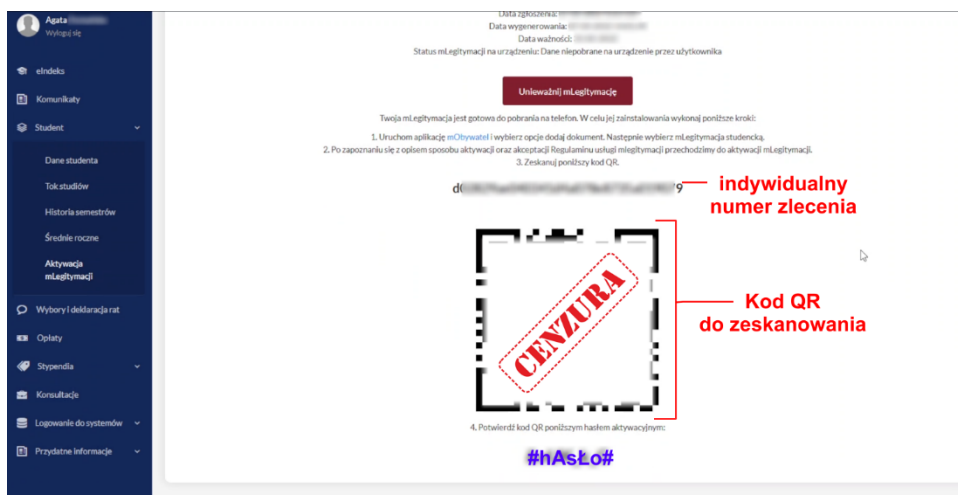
Agata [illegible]
Wyloguj się

eIndeks
Komunikaty
Student
Dane studenta
Tok studiów
Historia semestrów
Średnie roczne
Aktywacja mLegitymacji
Wybory i deklaracja rat
Opłaty
Stypendia
Konsultacje
Logowanie do systemów
Przydatne informacje

Data zgłoszenia: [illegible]
Data wygenerowania: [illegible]
Data ważności: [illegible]
Status mLegitymacji na urządzeniu: Dane niepobrane na urządzenie przez użytkownika

Unieważnij mLegitymację

Twoja mLegitymacja jest gotowa do pobrania na telefon. W celu jej zainstalowania wykonaj poniższe kroki:

1. Uruchom aplikację mObywatel i wybierz opcje dodaj dokument. Następnie wybierz mLegitymacja studencka.
2. Po zapoznaniu się z opisem sposobu aktywacji oraz akceptacji Regulaminu usługi mlegitymacji przechodzimy do aktywacji mLegitymacji.
3. Zeskanuj poniższy kod QR.

d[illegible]9

indywidualny numer zlecenia

CENZURA

Kod QR do zeskanowania

4. Potwierdź kod QR poniższym hasłem aktywacyjnym:

#hAsŁo#